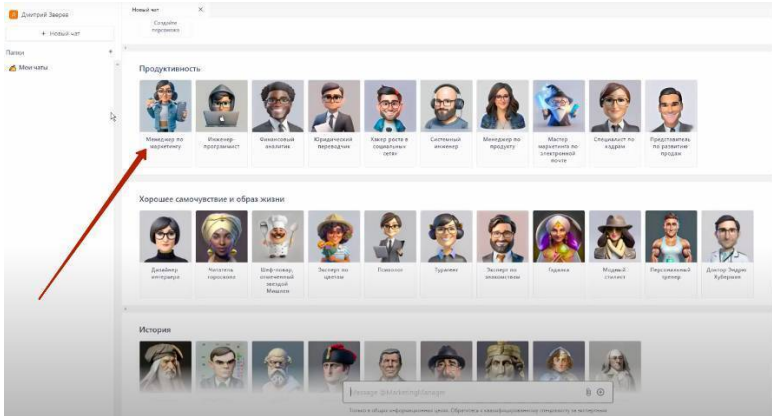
Дмитрий Зверев

+ Новый чат

Папки

Мои чаты

Новый чат

Создайте персонажа

Продуктивность

Менеджер по маркетингу

Инженер-программист

Финансовый аналитик

Юридический переводчик

Хакер роста в социальных сетях

Системный инженер

Менеджер по продукту

Мастер маркетинга по электронной почте

Специалист по кадрам

Представитель по развитию продаж

Хорошее самочувствие и образ жизни

Дизайнер интерьера

Читатель гороскопа

Шеф-повар, отмеченный звездой Мишлен

Эксперт по цветам

Психолог

Турагент

Эксперт по экономистам

Гадалка

Модный стилист

Персональный тренер

Доктор Эндрю Хуберман

История

Message @MarketingManager

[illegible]